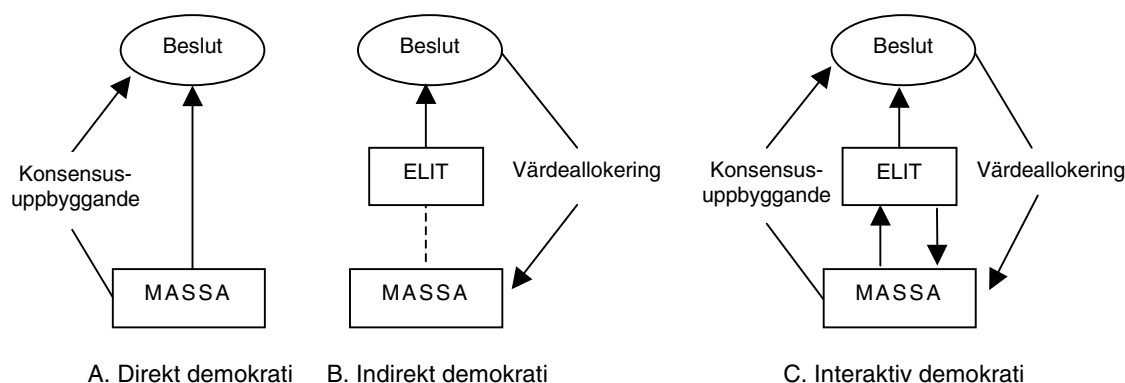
Beslut

Konsensus-uppbyggande

MASSA

A. Direkt demokrati

Beslut

ELIT

Värdeallokering

MASSA

B. Indirekt demokrati

Beslut

Konsensus-uppbyggande

ELIT

Värdeallokering

MASSA

C. Interaktiv demokrati